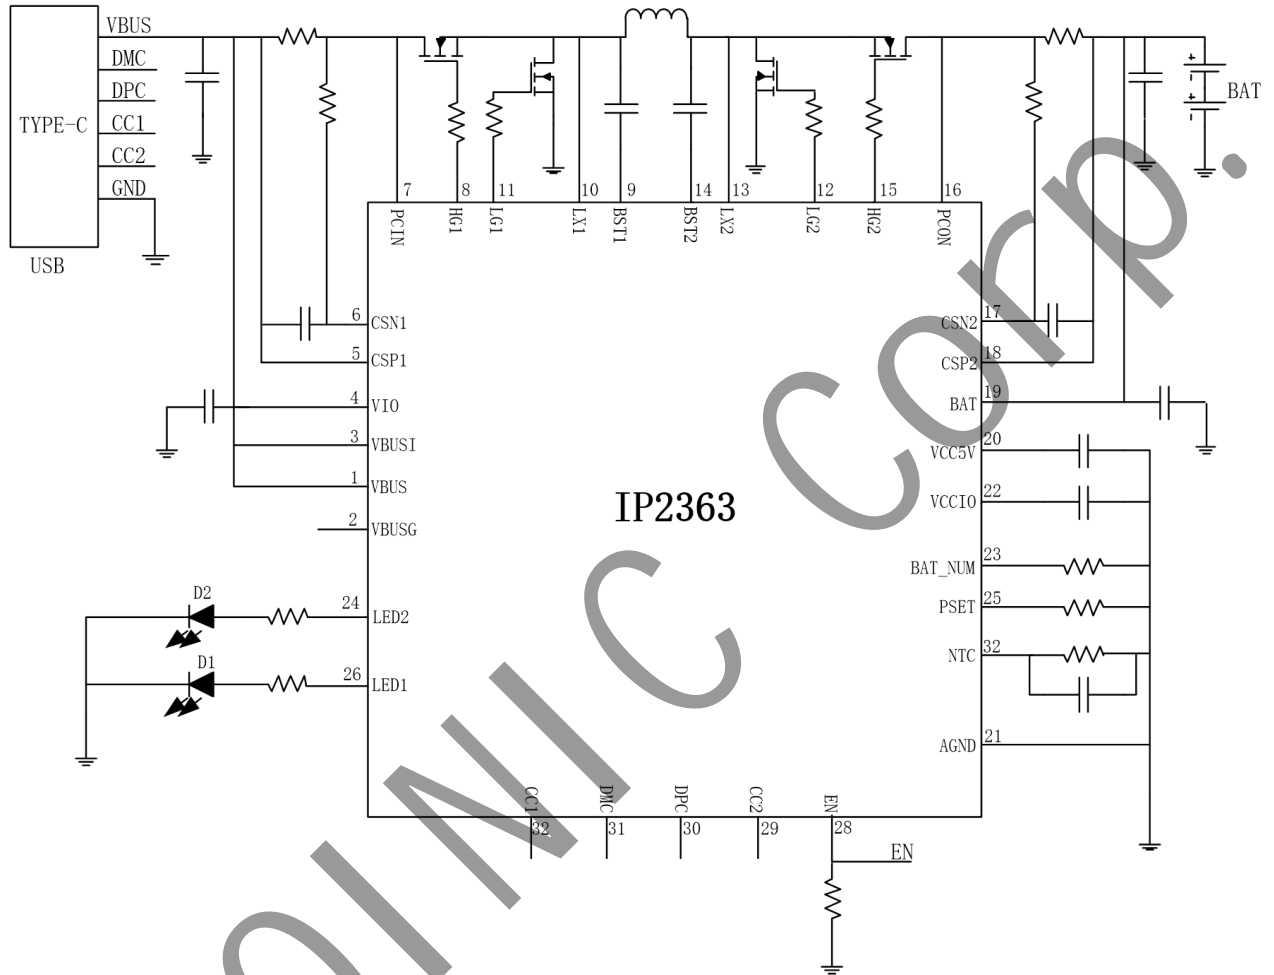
TYPE-C
VBUS
DMC
DPC
CC1
CC2
GND
USB

BAT

7 PCIN
8 HG1
11 LG1
10 LX1
9 BST1
14 BST2
13 LX2
12 LG2
15 HG2
16 PCON

6 CSN1
5 CSP1
4 VIO
3 VBUSI
1 VBUS
2 VBUSG
24 LED2
26 LED1
D2
D1

17 CSN2
18 CSP2
19 BAT
20 VCC5V
22 VCCIO
23 BAT_NUM
25 PSET
32 NTC
21 AGND

IP2363

CC1 32
DMC 31
DPC 30
CC2 29
EN 28
EN

INJOINIC Corp.